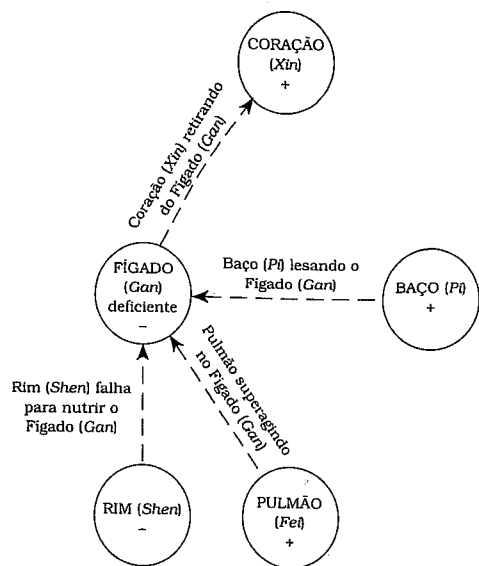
CORAÇÃO
(Xin)
+

Coração (Xin) retirando do Fígado (Gan)

FÍGADO
(Gan)
deficiente
–

Baço (Pi) lesando o Fígado (Gan)

BAÇO (Pi)
+

Pulmão superagindo no Fígado (Gan)

Rim (Shen) falha para nutrir o Fígado (Gan)

RIM (Shen)
-

PULMÃO
(Fei)
+